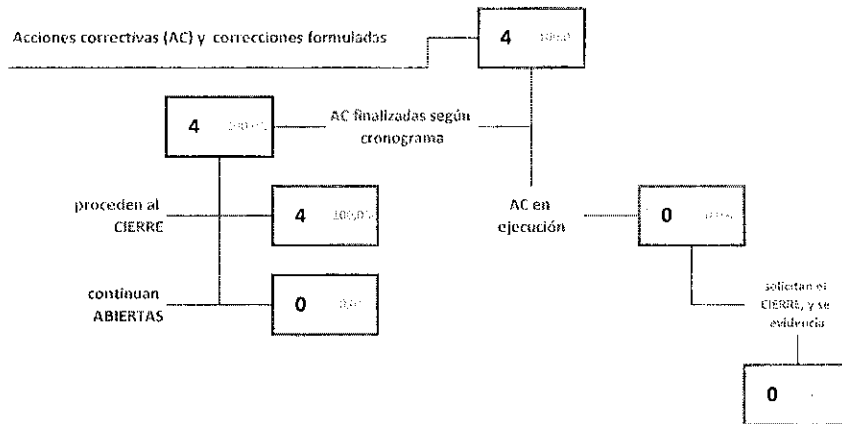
Acciones correctivas (AC) y correcciones formuladas

4 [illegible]

4 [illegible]

AC finalizadas según cronograma

proceden al CIERRE

4 100,0%

AC en ejecución

0 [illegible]

continuan ABIERTAS

0 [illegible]

solicitan el CIERRE, y se evidencia

0